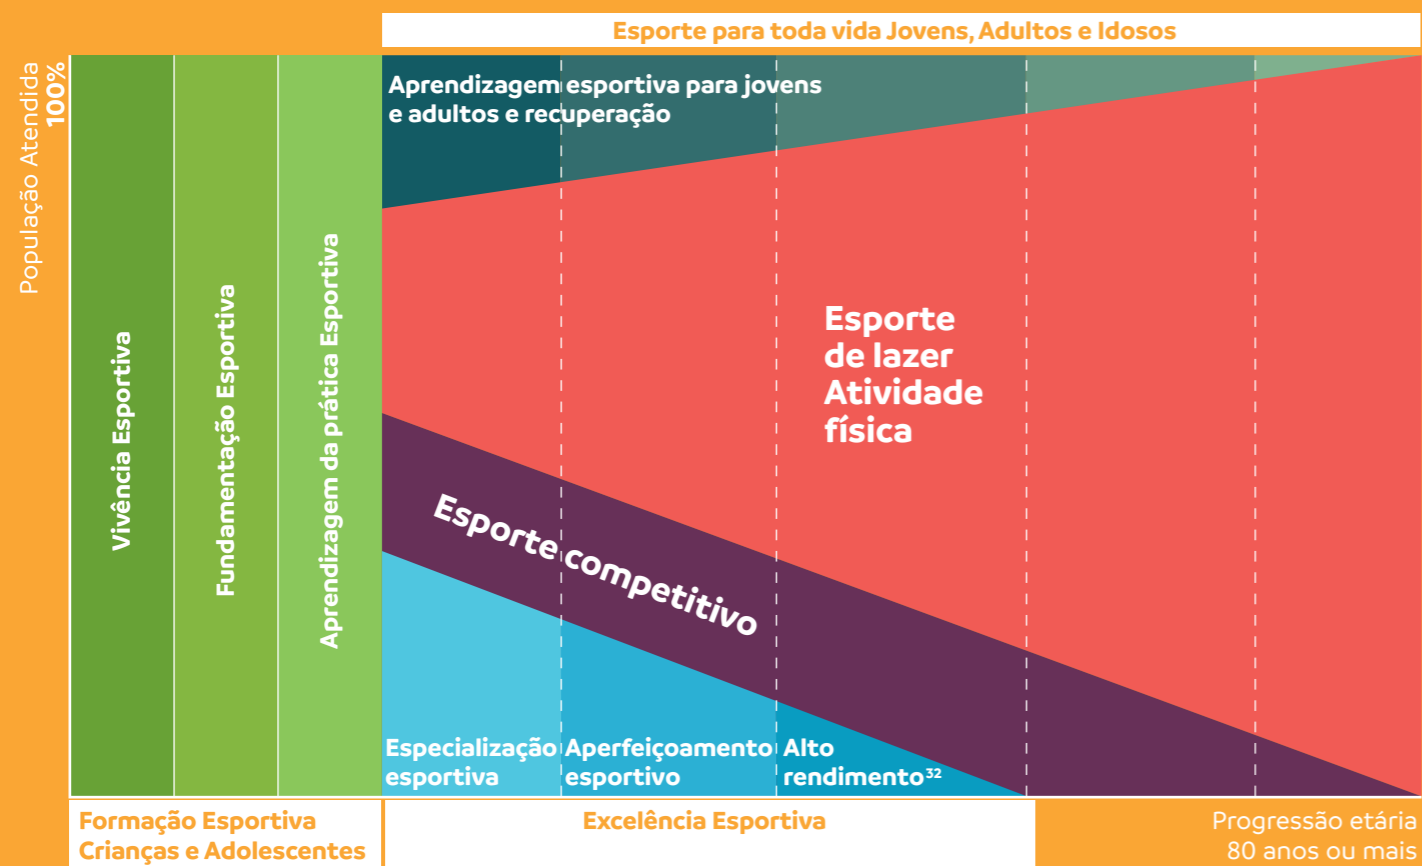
Esporte para toda vida Jovens, Adultos e Idosos

População Atendida
100%

Vivência Esportiva

Fundamentação Esportiva

Aprendizagem da prática Esportiva

Aprendizagem esportiva para jovens e adultos e recuperação

Esporte de lazer Atividade física

Esporte competitivo

Especialização esportiva

Aperfeiçoamento esportivo

Alto rendimento$^{32}$

Formação Esportiva Crianças e Adolescentes

Excelência Esportiva

Progressão etária 80 anos ou mais